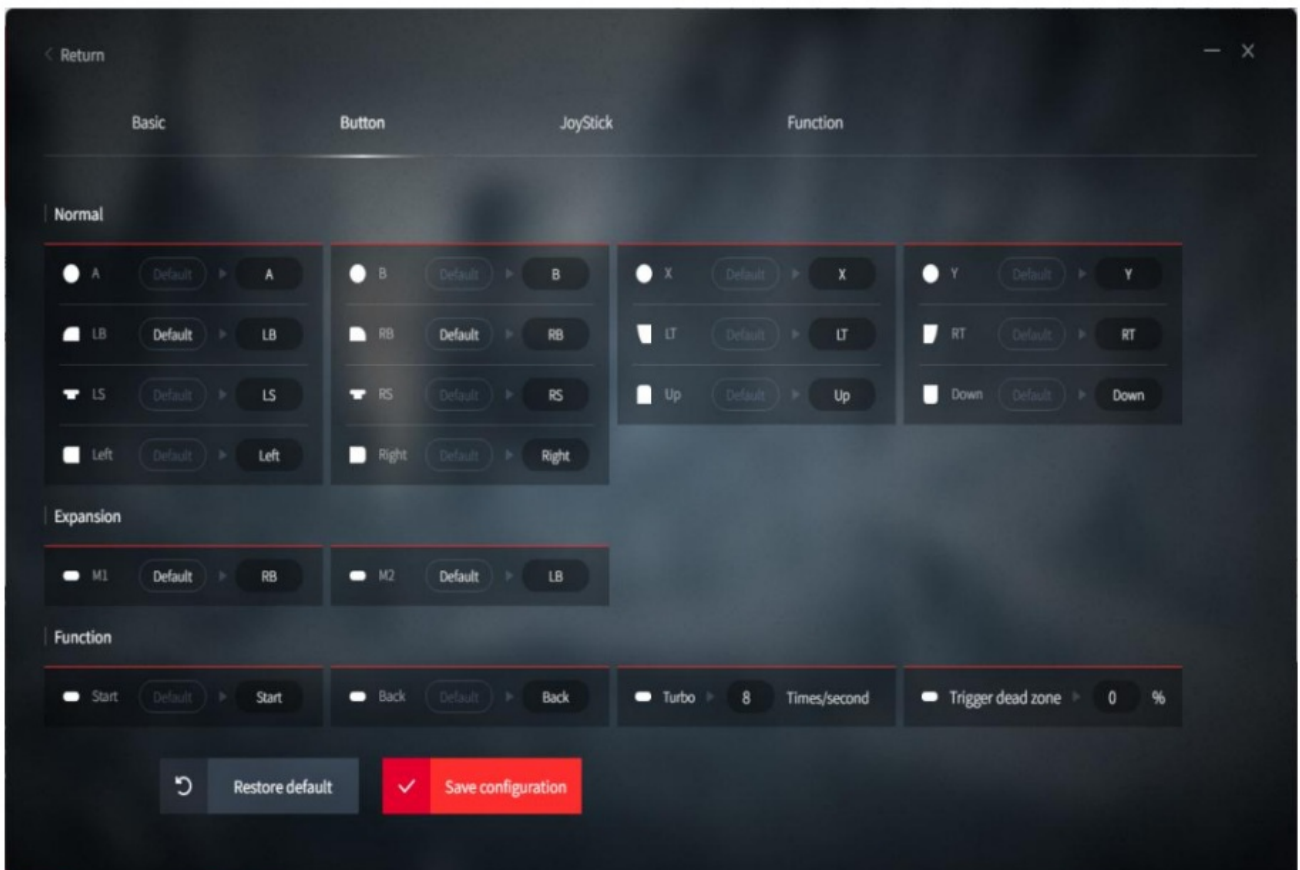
< Return

— ×

Basic Button JoyStick Function

Normal

A Default A
LB Default LB
LS Default LS
Left Default Left

B Default B
RB Default RB
RS Default RS
Right Default Right

X Default X
LT Default LT
Up Default Up

Y Default Y
RT Default RT
Down Default Down

Expansion

M1 Default RB
M2 Default LB

Function

Start Default Start
Back Default Back
Turbo 8 Times/second
Trigger dead zone 0 %

Restore default
Save configuration